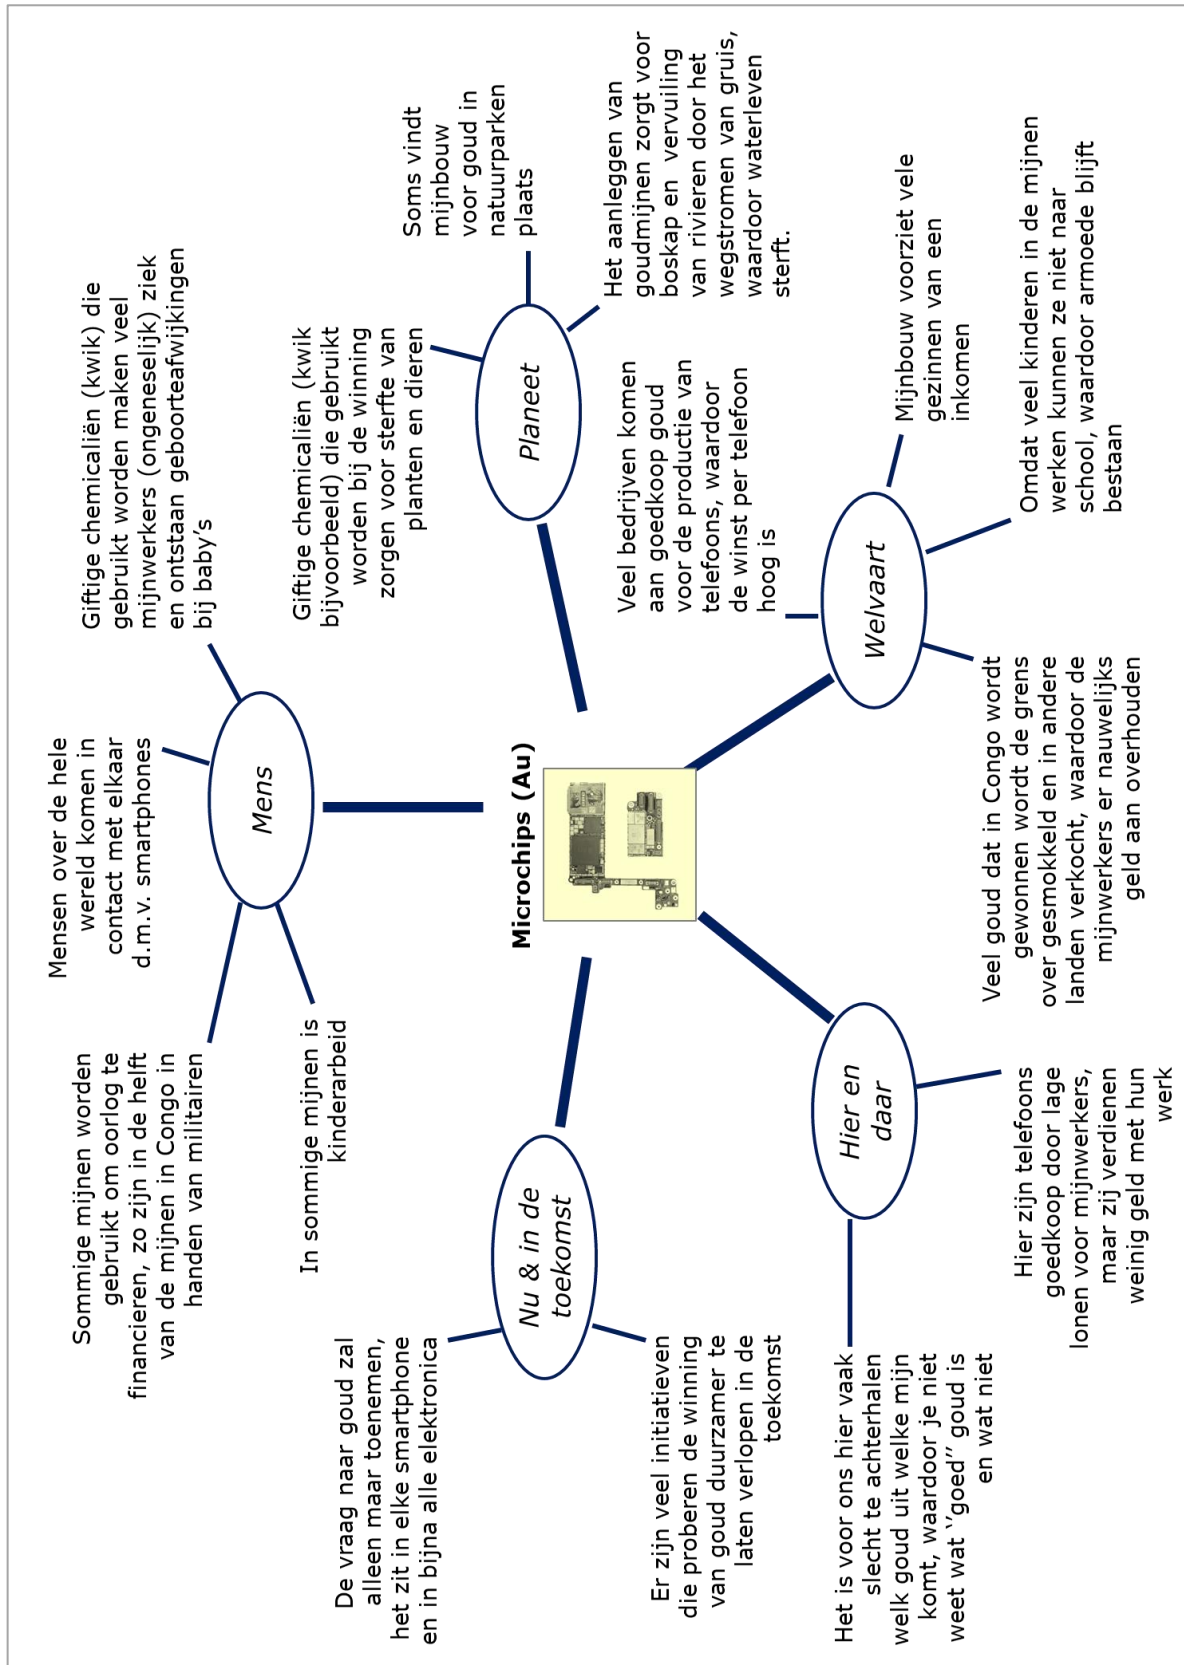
Microchips (Au)

Mens

Mensen over de hele wereld komen in contact met elkaar d.m.v. smartphones

Giftige chemicaliën (kwik) die gebruikt worden maken veel mijnwerkers (ongeneselijk) ziek en ontstaan geboorteafwijkingen bij baby's

Sommige mijnen worden gebruikt om oorlog te financieren, zo zijn in de helft van de mijnen in Congo in handen van militairen

In sommige mijnen is kinderarbeid

Planeet

Soms vindt mijnbouw voor goud in natuurparken plaats

Het aanleggen van goudmijnen zorgt voor boskap en vervuiling van rivieren door het wegstromen van gruis, waardoor waterleven sterft.

Giftige chemicaliën (kwik bijvoorbeeld) die gebruikt worden bij de winning zorgen voor sterfte van planten en dieren

Welvaart

Mijnbouw voorziet vele gezinnen van een inkomen

Omdat veel kinderen in de mijnen werken kunnen ze niet naar school, waardoor armoede blijft bestaan

Veel bedrijven komen aan goedkoop goud voor de productie van telefoons, waardoor de winst per telefoon hoog is

Veel goud dat in Congo wordt gewonnen wordt de grens over gesmokkeld en in andere landen verkocht, waardoor de mijnwerkers er nauwelijks geld aan overhouden

Hier en daar

Hier zijn telefoons goedkoop door lage lonen voor mijnwerkers, maar zij verdienen weinig geld met hun werk

Het is voor ons hier vaak slecht te achterhalen welk goud uit welke mijn komt, waardoor je niet weet wat 'goed' goud is en wat niet

Nu & in de toekomst

De vraag naar goud zal alleen maar toenemen, het zit in elke smartphone en in bijna alle elektronica

Er zijn veel initiatieven die proberen de winning van goud duurzamer te laten verlopen in de toekomst